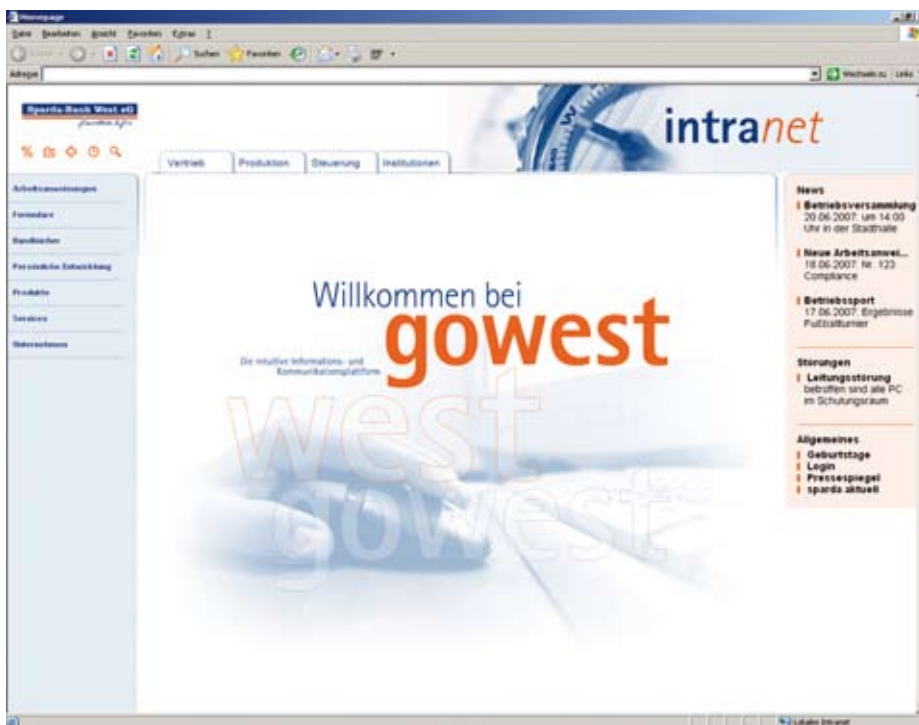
Homepage

Datei Bearbeiten Ansicht Favoriten Extras ?

Zurück Suchen Favoriten

Adresse

Wechseln zu Links

Sparda-Bank West eG
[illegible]

intranet

Vertrieb Produktion Steuerung Institutionen

Arbeitsanweisungen
Formulare
Handbücher
Persönliche Entwicklung
Produkte
Services
Unternehmen

Willkommen bei
gowest

Die intuitive Informations- und Kommunikationsplattform

west
gowest

News
Betriebsversammlung
20.06.2007: um 14:00 Uhr in der Stadthalle

Neue Arbeitsanwei...
18.06.2007: Nr. 123 Compliance

Betriebssport
17.06.2007: Ergebnisse Fußballturnier

Störungen
Leitungsstörung
betroffen sind alle PC im Schulungsraum

Allgemeines
Geburtstage
Login
Pressespiegel
sparda aktuell

Lokales Intranet